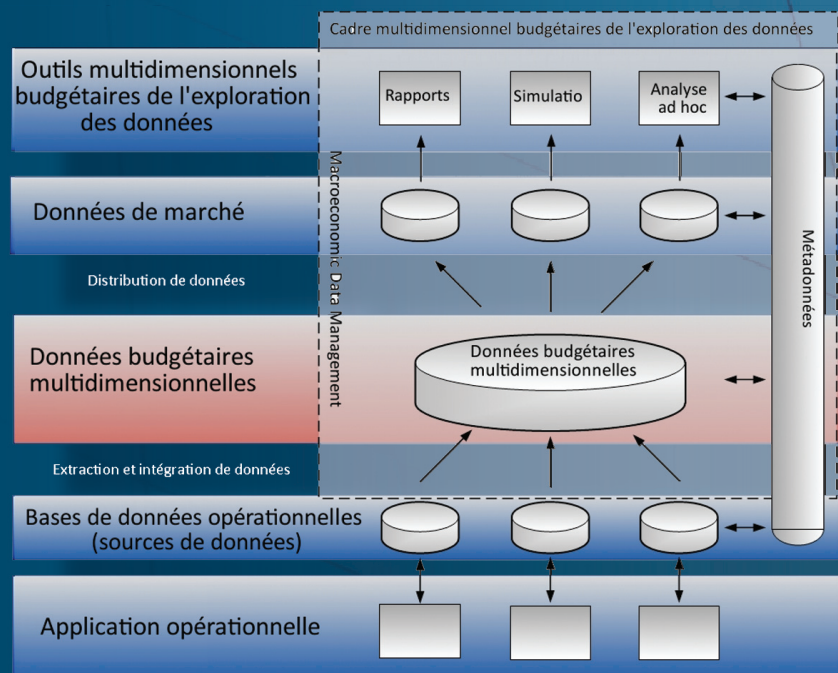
Cadre multidimensionnel budgétaires de l'exploration des données

Outils multidimensionnels budgétaires de l'exploration des données

Rapports

Simulatio

Analyse ad hoc

Données de marché

Macroeconomic Data Management

Métadonnées

Distribution de données

Données budgétaires multidimensionnelles

Données budgétaires multidimensionnelles

Extraction et intégration de données

Bases de données opérationnelles (sources de données)

Application opérationnelle